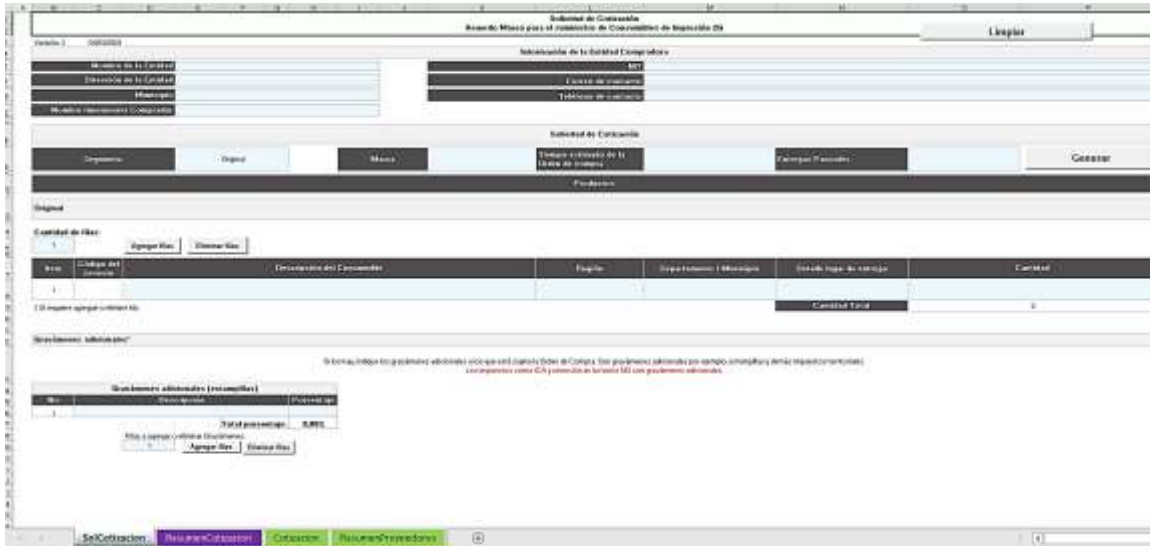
Solicitud de Cotización
Acuerdo Marco para el suministro de Consumibles de Impresión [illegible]

Limpiar

Versión 1 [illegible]

Información de la Entidad Compradora

Nombre de la Entidad
Dirección de la Entidad
Municipio
Modelo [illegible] Comprador
NIT
Correo de contacto
Teléfono de contacto

Solicitud de Cotización

Segmento | Original | Marca | Tiempo estimado de la Orden de compra | Entregas Parciales

Generar

Productos

Original

Cantidad de filas:
1
Agregar filas | Eliminar filas

| Item | Código del consumible | Descripción del Consumible | Región | Departamento / Municipio | Detalle lugar de entrega | Cantidad |
|---|---|---|---|---|---|---|
| 1 | | | | | | |

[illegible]
Cantidad Total | 0

Gravámenes adicionales*

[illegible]
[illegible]

Gravámenes adicionales (estampillas)
| No. | Descripción | Porcentaje |
|---|---|---|
| 1 | | |
| | Total porcentaje | 0,00% |

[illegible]
1 Agregar filas | Eliminar filas

SolCotizacion | ResumenCotizacion | Cotizacion | ResumenProveedores